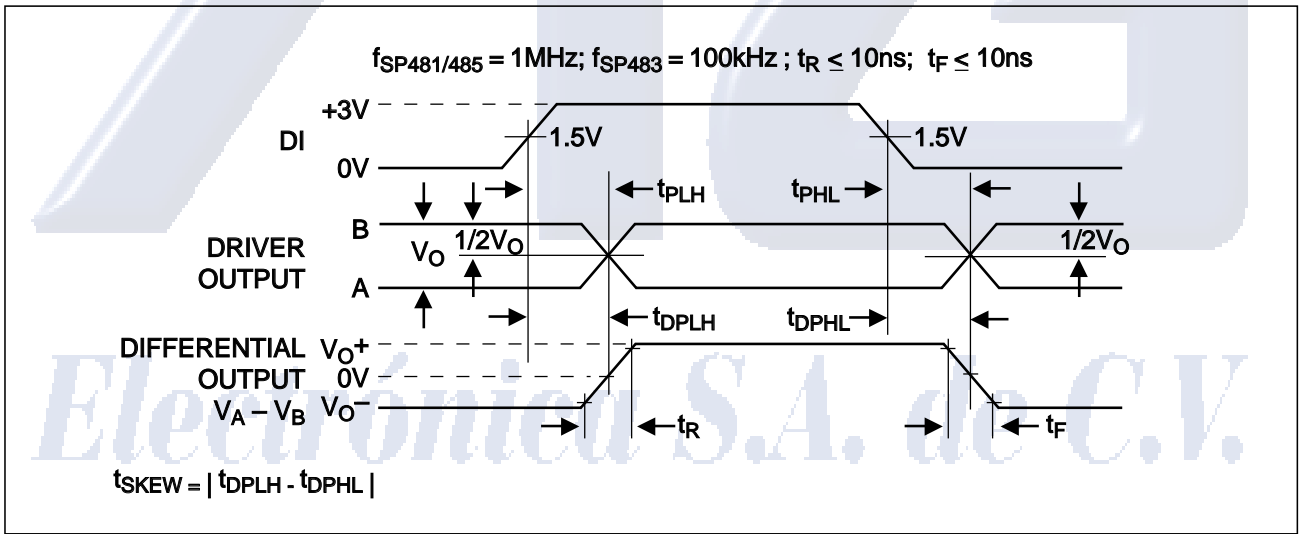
$f_{SP481/485}$ = 1MHz; $f_{SP483}$ = 100kHz ; $t_R \leq$ 10ns; $t_F \leq$ 10ns

+3V

DI

1.5V

1.5V

0V

$t_{PLH}$

$t_{PHL}$

B

DRIVER OUTPUT

$V_O$

1/2$V_O$

1/2$V_O$

A

$t_{DPLH}$

$t_{DPHL}$

DIFFERENTIAL OUTPUT

$V_A - V_B$

$V_O$+

0V

$V_O$−

$t_R$

$t_F$

Electrónica S.A. de C.V.

$t_{SKEW}$ = | $t_{DPLH}$ - $t_{DPHL}$ |